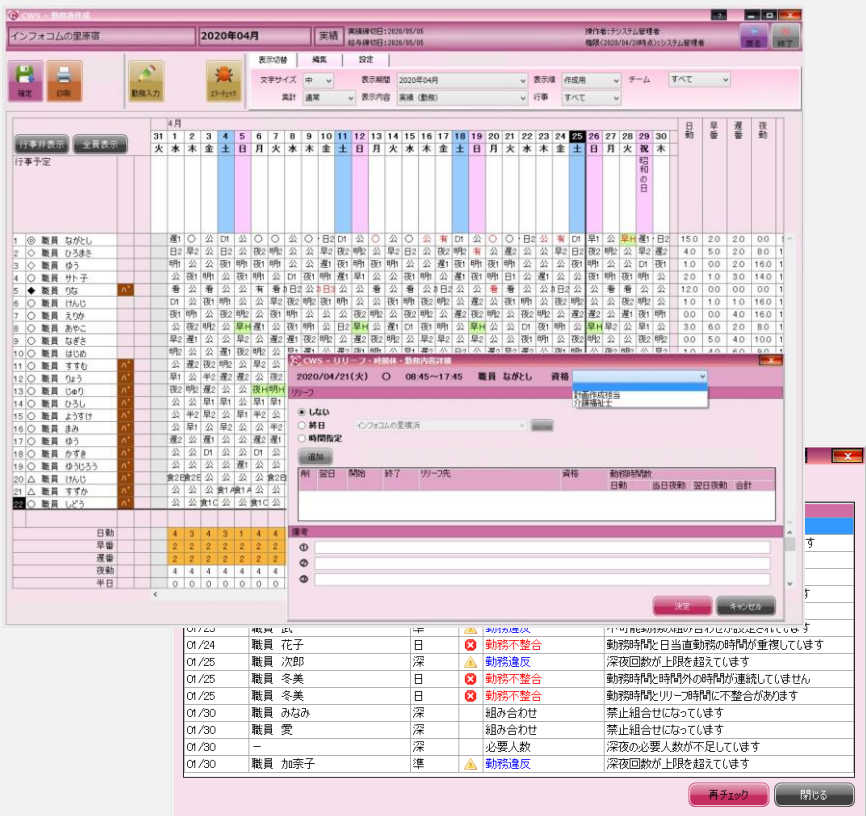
CWS - 勤務表作成

インフォコムの里原宿 2020年04月 実績 実績締切日：2020/05/05 給与締切日：2020/05/05 操作者：テシステム管理者 権限(2020/04/28時点)：システム管理者 戻る 終了

確定 印刷 勤務入力 エラーチェック

表示切替 編集 設定

文字サイズ 中 表示期間 2020年04月 表示順 作成順 チーム すべて
集計 通常 表示内容 実績（勤務） 行事 すべて

行事非表示 全員表示

行事予定

4月

| 31 | 1 | 2 | 3 | 4 | 5 | 6 | 7 | 8 | 9 | 10 | 11 | 12 | 13 | 14 | 15 | 16 | 17 | 18 | 19 | 20 | 21 | 22 | 23 | 24 | 25 | 26 | 27 | 28 | 29 | 30 |
|---|---|---|---|---|---|---|---|---|---|---|---|---|---|---|---|---|---|---|---|---|---|---|---|---|---|---|---|---|---|---|
| 火 | 水 | 木 | 金 | 土 | 日 | 月 | 火 | 水 | 木 | 金 | 土 | 日 | 月 | 火 | 水 | 木 | 金 | 土 | 日 | 月 | 火 | 水 | 木 | 金 | 土 | 日 | 月 | 火 | 祝 | 木 |

昭和の日

日勤 早番 遅番 夜勤

1 ◎ 職員 ながとし
2 ○ 職員 ひろまさ
3 ◇ 職員 ゆう
4 ○ 職員 サト子
5 ◆ 職員 りな
6 ○ 職員 けんじ
7 ○ 職員 えりか
8 ○ 職員 あやこ
9 ○ 職員 なぎさ
10 ○ 職員 はじめ
11 ○ 職員 すすむ
12 ○ 職員 りょう
13 ○ 職員 じゅり
14 ○ 職員 ひろし
15 ○ 職員 ようすけ
16 ○ 職員 まみ
17 ○ 職員 ゆう
18 ○ 職員 かずき
19 ○ 職員 ゆうじろう
20 △ 職員 けんじ
21 △ 職員 すずか
22 ○ 職員 しどう

日勤
早番
遅番
夜勤
半日

CWS - リリーフ・時間休・勤務内容詳細

2020/04/21(火) ○ 08:45~17:45 職員 ながとし 資格

勤務作成担当
介護福祉士

リリーフ

● しない
○ 終日 インフォコムの里横浜
○ 時間指定

追加

| 削 | 翌日 | 開始 | 終了 | リリーフ先 | 資格 | 勤務時間数 日勤 | 当日夜勤 | 翌日夜勤 | 合計 |
|---|---|---|---|---|---|---|---|---|---|

備考
①
②
③

決定 キャンセル

| 01/24 | 職員 花子 | 日 | ✖ | 勤務不整合 | 勤務時間と日当直勤務の時間が重複しています |
|---|---|---|---|---|---|
| 01/25 | 職員 次郎 | 深 | ⚠ | 勤務違反 | 深夜回数が上限を超えています |
| 01/25 | 職員 冬美 | 日 | ✖ | 勤務不整合 | 勤務時間と時間外の時間が連続していません |
| 01/25 | 職員 冬美 | 日 | ✖ | 勤務不整合 | 勤務時間とリリーフ時間に不整合があります |
| 01/30 | 職員 みなみ | 深 | | 組み合わせ | 禁止組合せになっています |
| 01/30 | 職員 愛 | 深 | | 組み合わせ | 禁止組合せになっています |
| 01/30 | ー | 深 | | 必要人数 | 深夜の必要人数が不足しています |
| 01/30 | 職員 加奈子 | 準 | ⚠ | 勤務違反 | 深夜回数が上限を超えています |

再チェック 閉じる